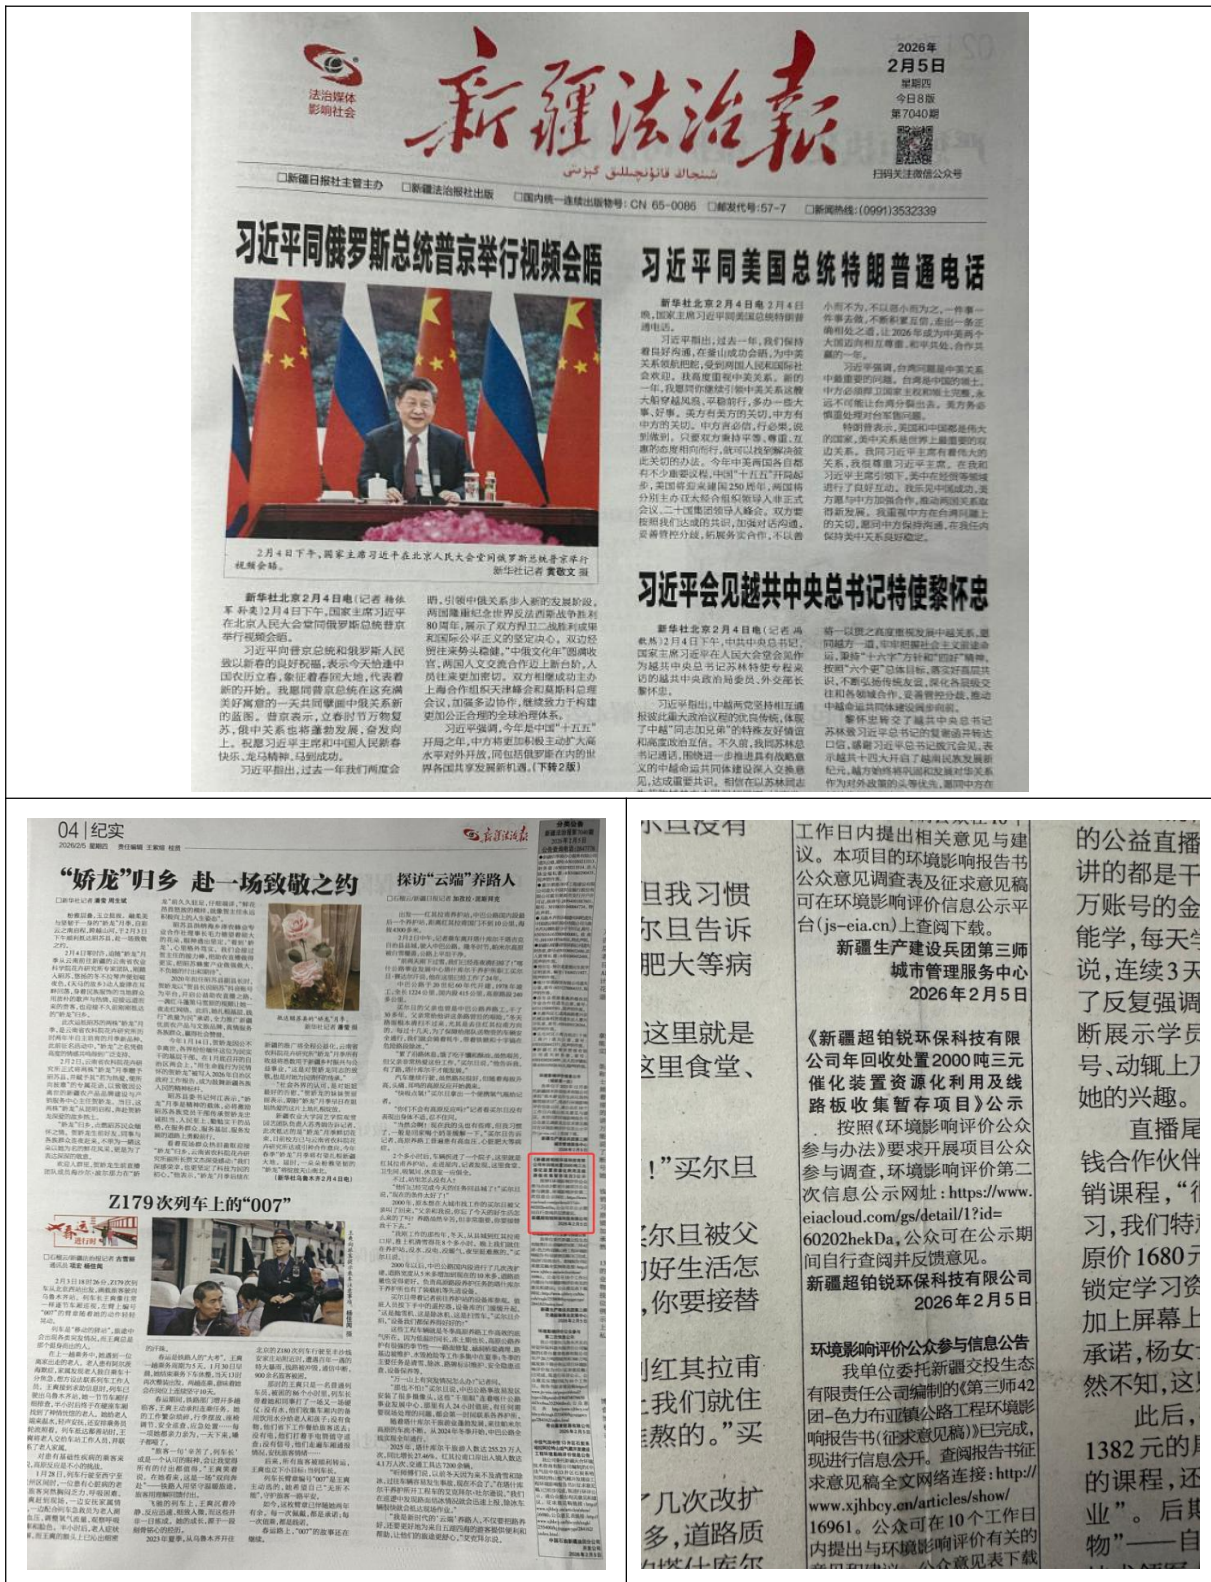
法治媒体 影响社会

新疆法治报

شىنجاڭ قانۇنچىلىق گېزىتى

2026年 2月5日 星期四 今日8版 第7040期

扫码关注微信公众号

□新疆日报社主管主办 □新疆法治报社出版 □国内统一连续出版物号：CN 65-0086 □邮发代号：57-7 □新闻热线：(0991)3532339

习近平同俄罗斯总统普京举行视频会晤

2月4日下午，国家主席习近平在北京人民大会堂同俄罗斯总统普京举行视频会晤。 新华社记者 黄敬文 摄

新华社北京2月4日电（记者 杨依军 孙奕）2月4日下午，国家主席习近平在北京人民大会堂同俄罗斯总统普京举行视频会晤。

习近平向普京总统和俄罗斯人民致以新春的良好祝愿，表示今天恰逢中国农历立春，象征着春回大地，代表着新的开始。我愿同普京总统在这充满美好寓意的一天共同擘画中俄关系新的蓝图。普京表示，立春时节万物复苏，俄中关系也将蓬勃发展，奋发向上。祝愿习近平主席和中国人民新春快乐、龙马精神、马到成功。

习近平指出，过去一年我们两国会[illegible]

习近平同美国总统特朗普通电话

新华社北京2月4日电 2月4日晚，国家主席习近平同美国总统特朗普通电话。

习近平指出，过去一年，我们保持着良好沟通，在釜山成功会晤，为中美关系发展把舵，受到两国人民和国际社会欢迎。我高度重视中美关系。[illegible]

习近平会见越共中央总书记特使黎怀忠

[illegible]

04 | 纪实

"娇龙"归乡 赴一场致敬之约

探访"云端"养路人

Z179次列车上的"007"

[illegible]

工作日内提出相关意见与建议。本项目的环境影响报告书公众意见调查表及征求意见稿可在环境影响评价信息公示平台(js-eia.cn)上查阅下载。

新疆生产建设兵团第三师城市管理服务中心
2026年2月5日

《新疆超铂锐环保科技有限公司年回收处置2000吨三元催化装置资源化利用及线路板收集暂存项目》公示

按照《环境影响评价公众参与办法》要求开展项目公众参与调查，环境影响评价第二次信息公示网址：https://www.eiacloud.com/gs/detail/1?id=60202hekDa，公众可在公示期间自行查阅并反馈意见。

新疆超铂锐环保科技有限公司
2026年2月5日

环境影响评价公众参与信息公告

我单位委托新疆交投生态有限责任公司编制的《第三师42团-色力布亚镇公路工程环境影响报告书(征求意见稿)》已完成，现进行信息公开。查阅报告书征求意见稿全文网络连接：http://www.xjhbcy.cn/articles/show/16961。公众可在10个工作日内提出与环境影响评价有关的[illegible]